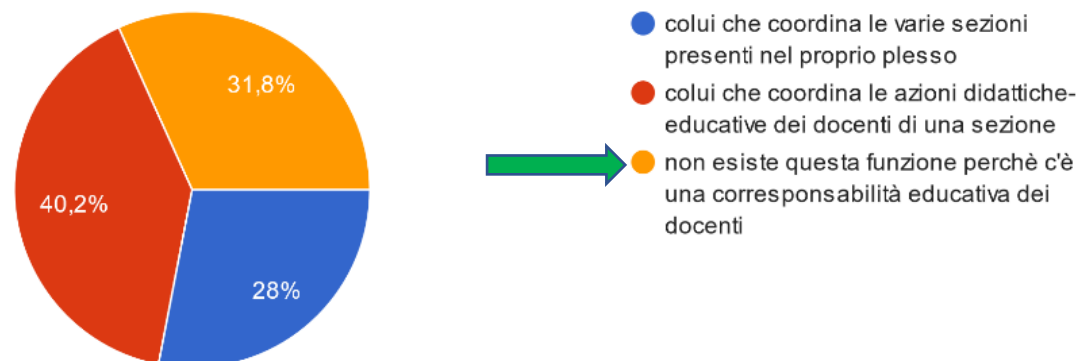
31,8%

40,2%

28%

colui che coordina le varie sezioni presenti nel proprio plesso

colui che coordina le azioni didattiche-educative dei docenti di una sezione

non esiste questa funzione perchè c'è una corresponsabilità educativa dei docenti